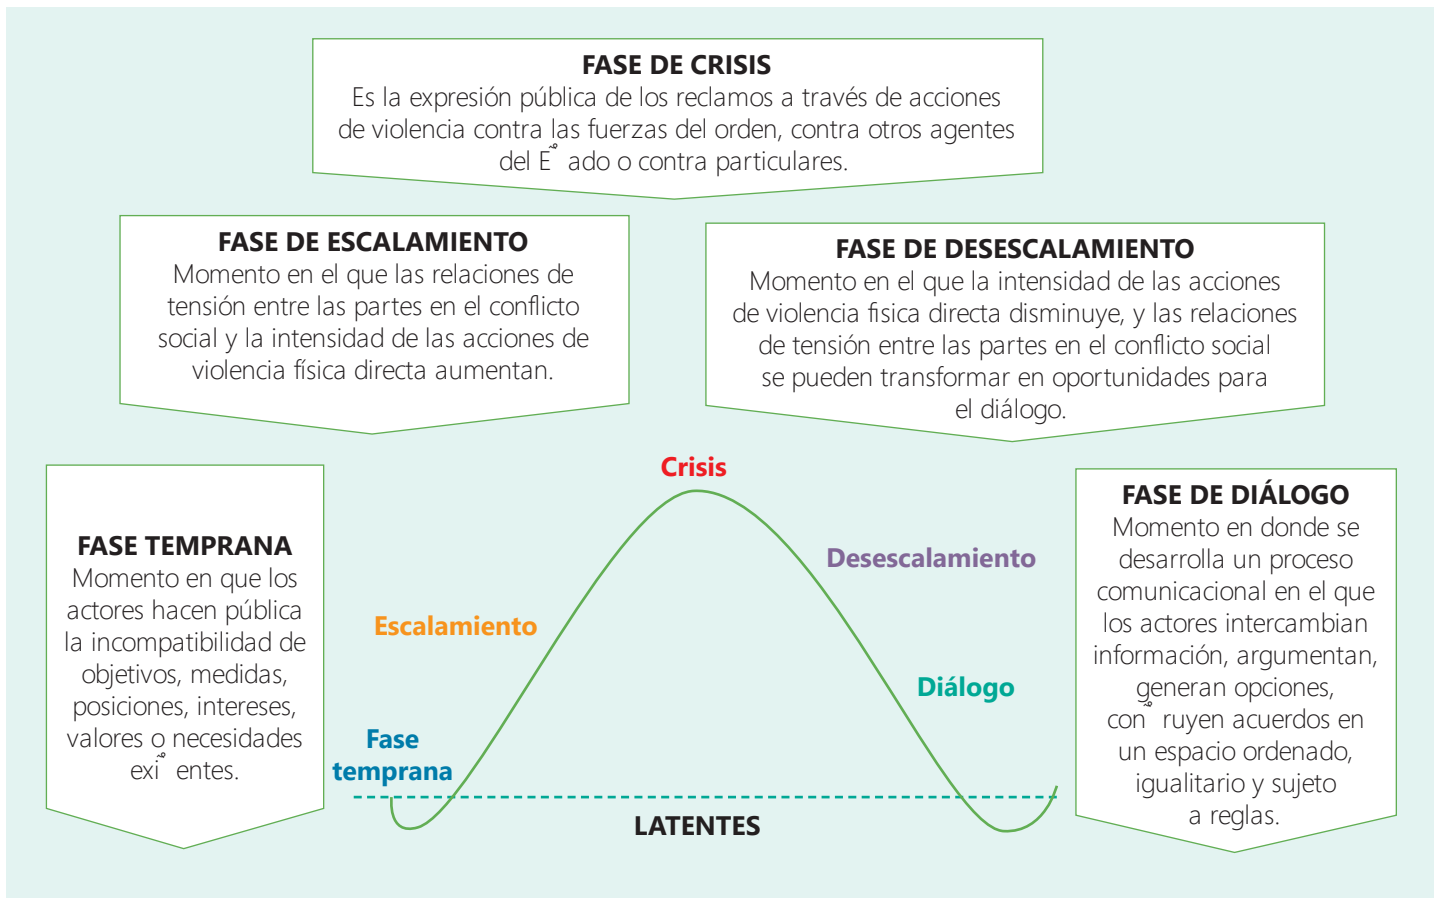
FASE DE CRISIS
Es la expresión pública de los reclamos a través de acciones de violencia contra las fuerzas del orden, contra otros agentes del E ado o contra particulares.

FASE DE ESCALAMIENTO
Momento en el que las relaciones de tensión entre las partes en el conflicto social y la intensidad de las acciones de violencia física directa aumentan.

FASE DE DESESCALAMIENTO
Momento en el que la intensidad de las acciones de violencia fisica directa disminuye, y las relaciones de tensión entre las partes en el conflicto social se pueden transformar en oportunidades para el diálogo.

FASE TEMPRANA
Momento en que los actores hacen pública la incompatibilidad de objetivos, medidas, posiciones, intereses, valores o necesidades exi entes.

Crisis

Escalamiento

Desescalamiento

Diálogo

Fase temprana

LATENTES

FASE DE DIÁLOGO
Momento en donde se desarrolla un proceso comunicacional en el que los actores intercambian información, argumentan, generan opciones, con ruyen acuerdos en un espacio ordenado, igualitario y sujeto a reglas.